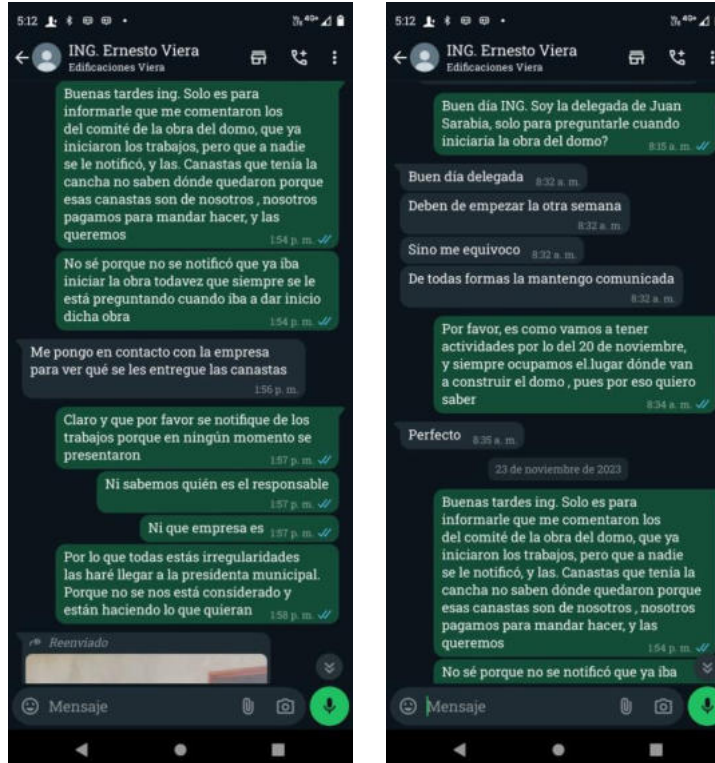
5:12

ING. Ernesto Viera
Edificaciones Viera

Buenas tardes ing. Solo es para informarle que me comentaron los del comité de la obra del domo, que ya iniciaron los trabajos, pero que a nadie se le notificó, y las. Canastas que tenía la cancha no saben dónde quedaron porque esas canastas son de nosotros , nosotros pagamos para mandar hacer, y las queremos 1:54 p. m.

No sé porque no se notificó que ya iba iniciar la obra todavez que siempre se le está preguntando cuando iba a dar inicio dicha obra 1:54 p. m.

Me pongo en contacto con la empresa para ver qué se les entregue las canastas 1:56 p. m.

Claro y que por favor se notifique de los trabajos porque en ningún momento se presentaron 1:57 p. m.

Ni sabemos quién es el responsable 1:57 p. m.

Ni que empresa es 1:57 p. m.

Por lo que todas estás irregularidades las haré llegar a la presidenta municipal. Porque no se nos está considerado y están haciendo lo que quieran 1:58 p. m.

Reenviado

Mensaje

5:12

ING. Ernesto Viera
Edificaciones Viera

Buen día ING. Soy la delegada de Juan Sarabia, solo para preguntarle cuando iniciaria la obra del domo? 8:15 a. m.

Buen día delegada 8:32 a. m.

Deben de empezar la otra semana 8:32 a. m.

Sino me equívoco 8:32 a. m.

De todas formas la mantengo comunicada 8:32 a. m.

Por favor, es como vamos a tener actividades por lo del 20 de noviembre, y siempre ocupamos el.lugar dónde van a construir el domo , pues por eso quiero saber 8:34 a. m.

Perfecto 8:35 a. m.

23 de noviembre de 2023

Buenas tardes ing. Solo es para informarle que me comentaron los del comité de la obra del domo, que ya iniciaron los trabajos, pero que a nadie se le notificó, y las. Canastas que tenía la cancha no saben dónde quedaron porque esas canastas son de nosotros , nosotros pagamos para mandar hacer, y las queremos 1:54 p. m.

No sé porque no se notificó que ya iba

Mensaje